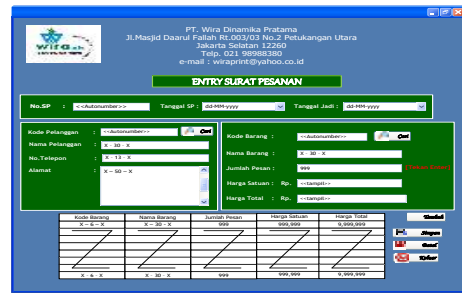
wira

PT. Wira Dinamika Pratama
Jl.Masjid Daarul Fallah Rt.003/03 No.2 Petukangan Utara
Jakarta Selatan 12260
Telp. 021 98988380
e-mail : wiraprint@yahoo.co.id

ENTRY SURAT PESANAN

No.SP : <<Autonumber>>
Tanggal SP : dd-MM-yyyy
Tanggal Jadi : dd-MM-yyyy

Kode Pelanggan : <<Autonumber>> Cari
Nama Pelanggan : X - 30 - X
No.Telepon : X - 13 - X
Alamat : X - 50 - X

Kode Barang : <<Autonumber>> Cari
Nama Barang : X - 30 - X
Jumlah Pesan : 999 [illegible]
Harga Satuan : Rp. <<tampil>>
Harga Total : Rp. <<tampil>>

| Kode Barang | Nama Barang | Jumlah Pesan | Harga Satuan | Harga Total |
|---|---|---|---|---|
| X - 6 - X | X - 30 - X | 999 | 999,999 | 9,999,999 |
| X - 6 - X | X - 30 - X | 999 | 999,999 | 9,999,999 |

Tambah
Simpan
Batal
Keluar